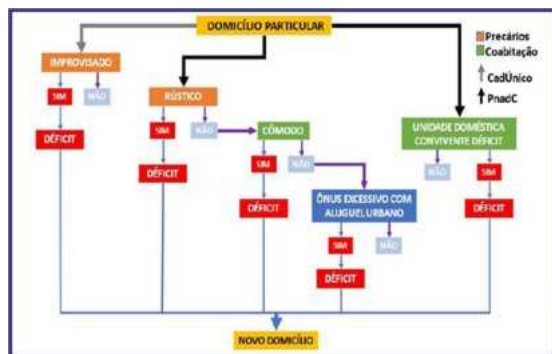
DOMICÍLIO PARTICULAR

Precários
Coabitação
CadÚnico
PnadC

IMPROVISADO
SIM
NÃO
DÉFICIT

RÚSTICO
SIM
NÃO
DÉFICIT

CÔMODO
SIM
NÃO
DÉFICIT

ÔNUS EXCESSIVO COM ALUGUEL URBANO
SIM
NÃO
DÉFICIT

UNIDADE DOMÉSTICA CONVIVENTE DÉFICIT
NÃO
SIM
DÉFICIT

NOVO DOMICÍLIO